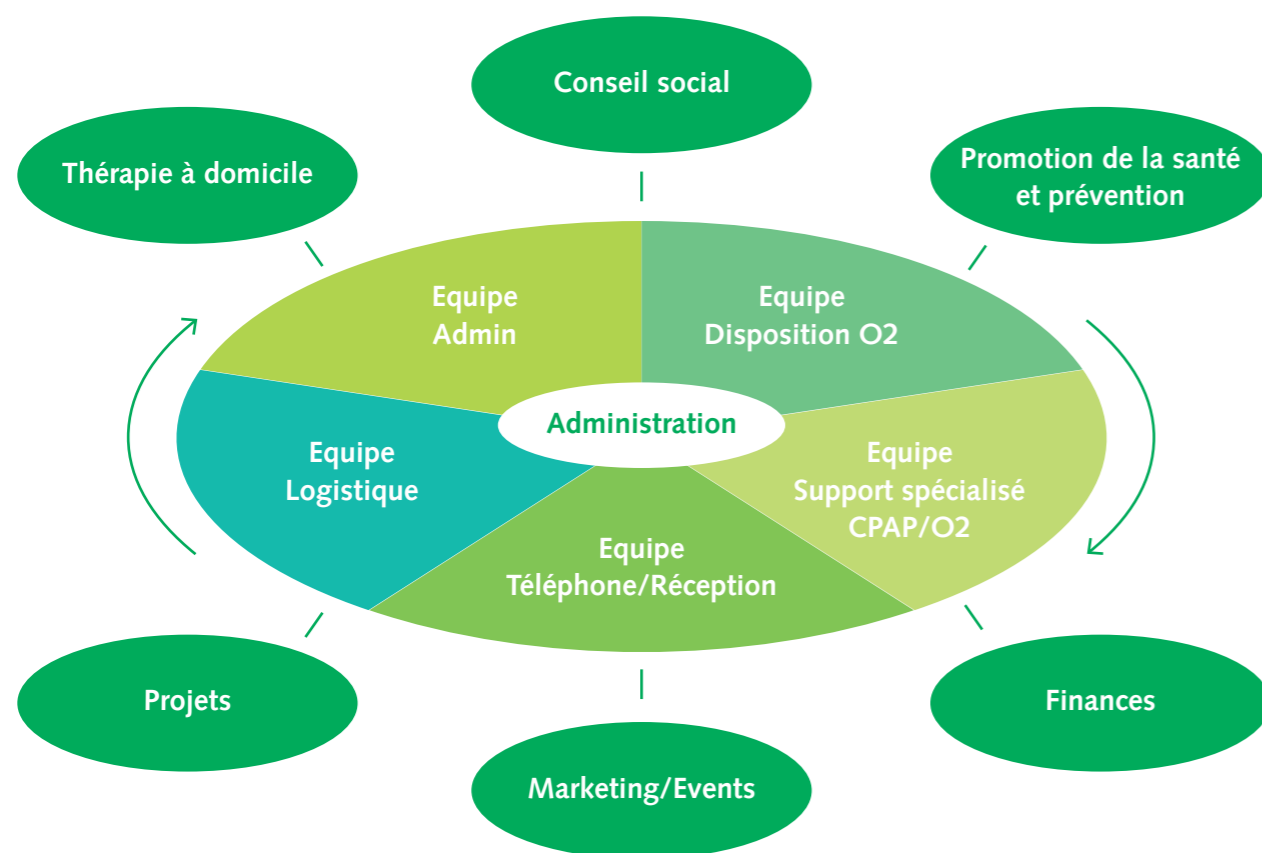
Conseil social

Thérapie à domicile

Promotion de la santé et prévention

Equipe Admin

Equipe Disposition O2

Administration

Equipe Logistique

Equipe Support spécialisé CPAP/O2

Equipe Téléphone/Réception

Projets

Finances

Marketing/Events